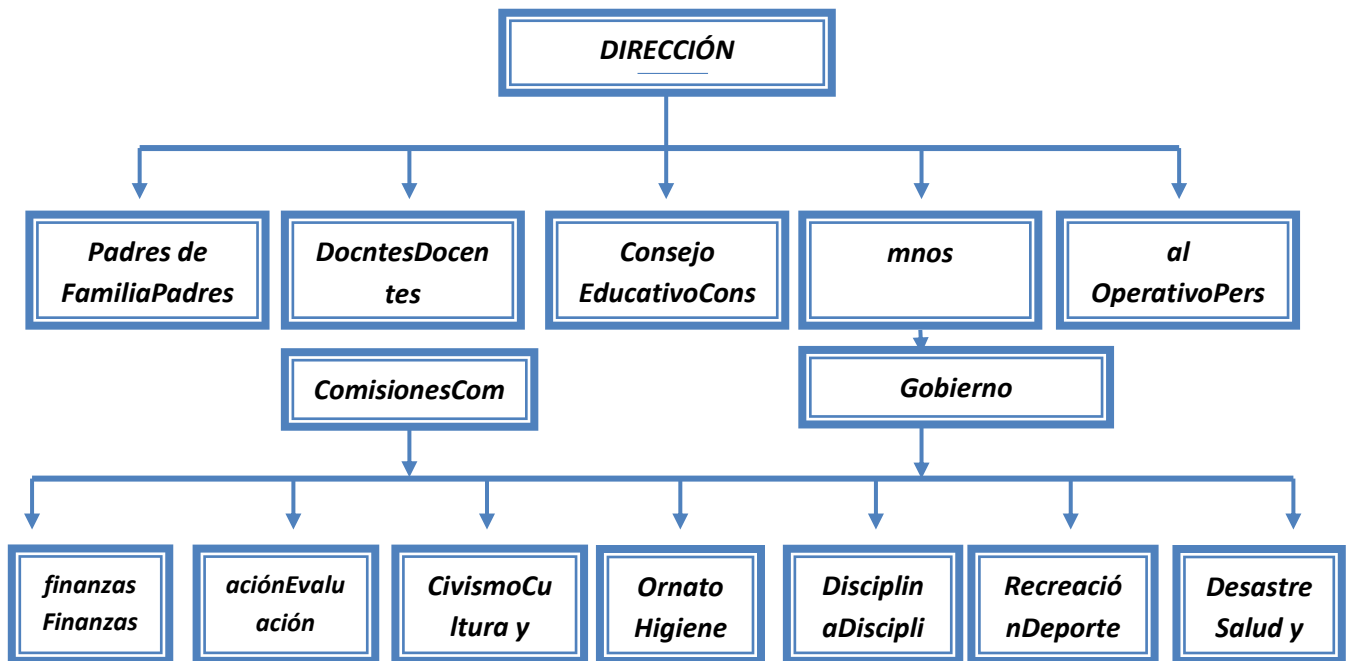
DIRECCIÓN

Padres de FamiliaPadres

DocntesDocentes

Consejo EducativoCons

mnos

al OperativoPers

ComisionesCom

Gobierno

finanzas Finanzas

aciónEvaluación

CivismoCultura y

Ornato Higiene

DisciplinaDiscipli

RecreaciónDeporte

Desastre Salud y